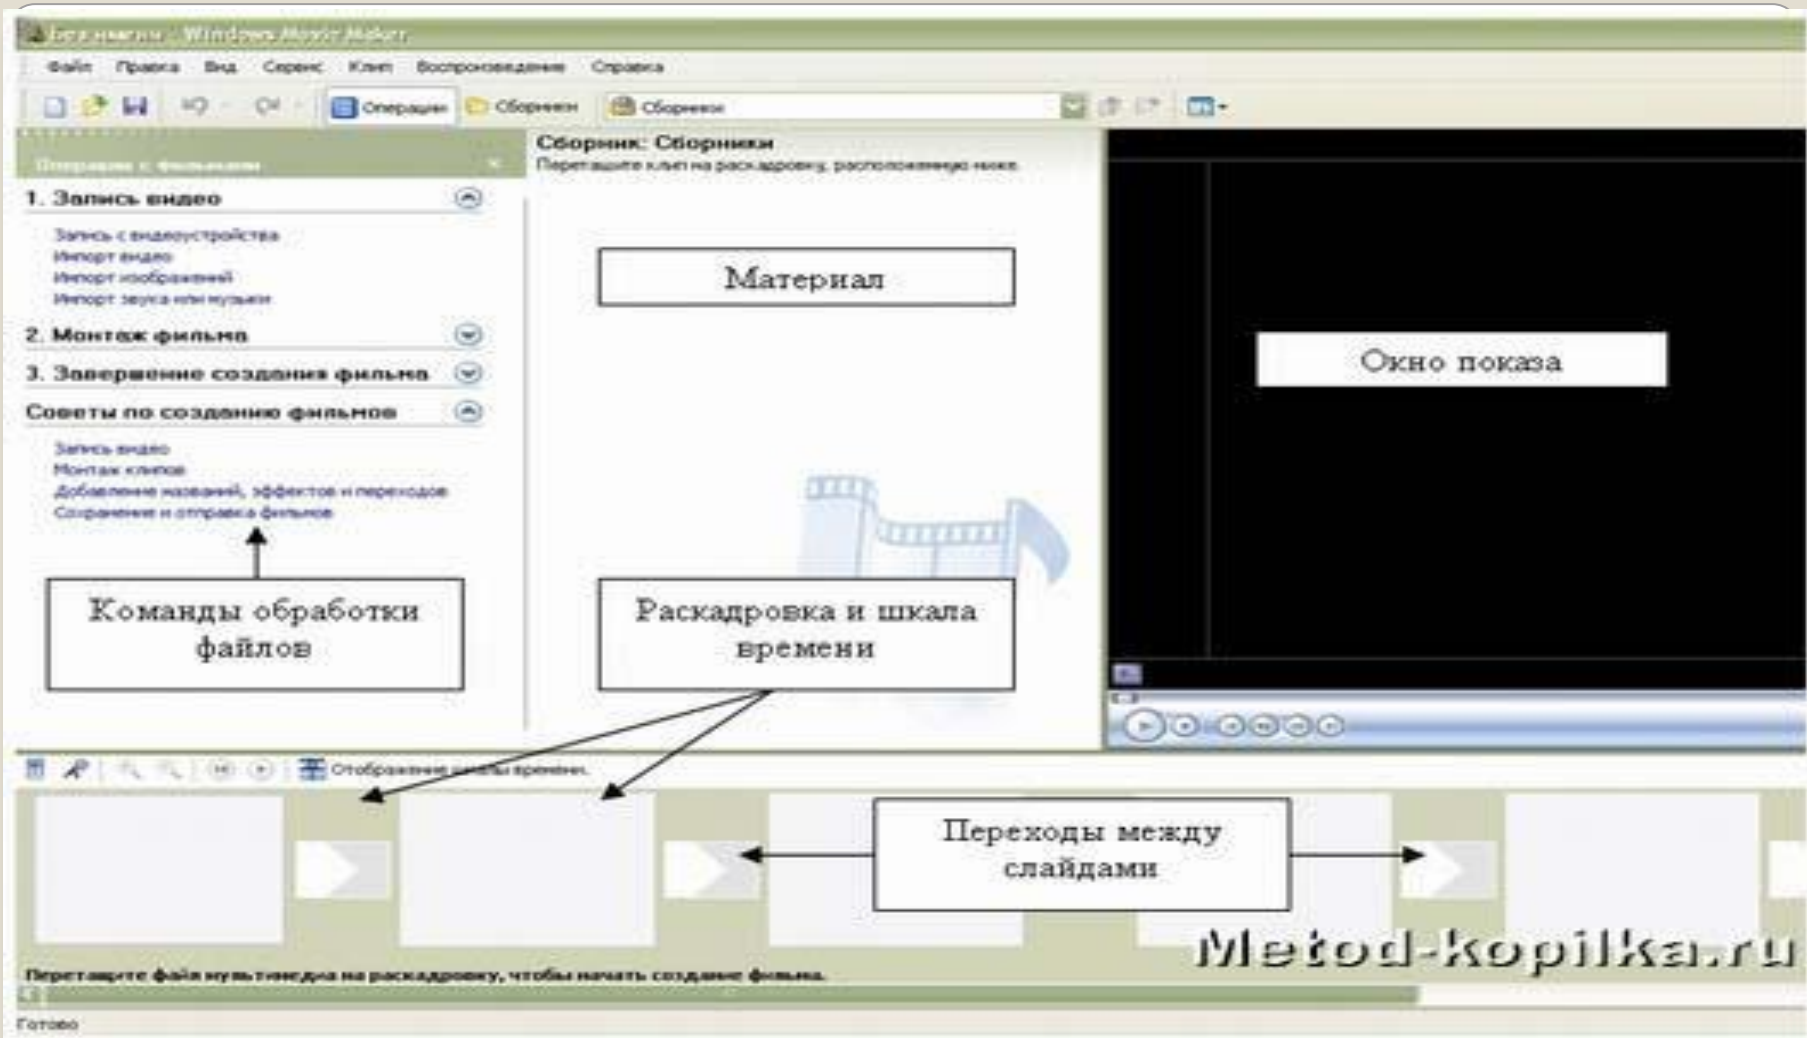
Без имени - Windows Movie Maker

Файл Правка Вид Сервис Клип Воспроизведение Справка

Операции Сборники Сборники

Операции с фильмами

1. Запись видео

Запись с видеоустройства
Импорт видео
Импорт изображений
Импорт звука или музыки

2. Монтаж фильма

3. Завершение создания фильма

Советы по созданию фильмов

Запись видео
Монтаж клипов
Добавление названий, эффектов и переходов
Сохранение и отправка фильмов

Команды обработки файлов

Сборник: Сборники
Перетащите клип на раскадровку, расположенную ниже.

Материал

Раскадровка и шкала времени

Окно показа

Отображение шкалы времени

Переходы между слайдами

Metod-kopilka.ru

Перетащите файл мультимедиа на раскадровку, чтобы начать создание фильма.

Готово